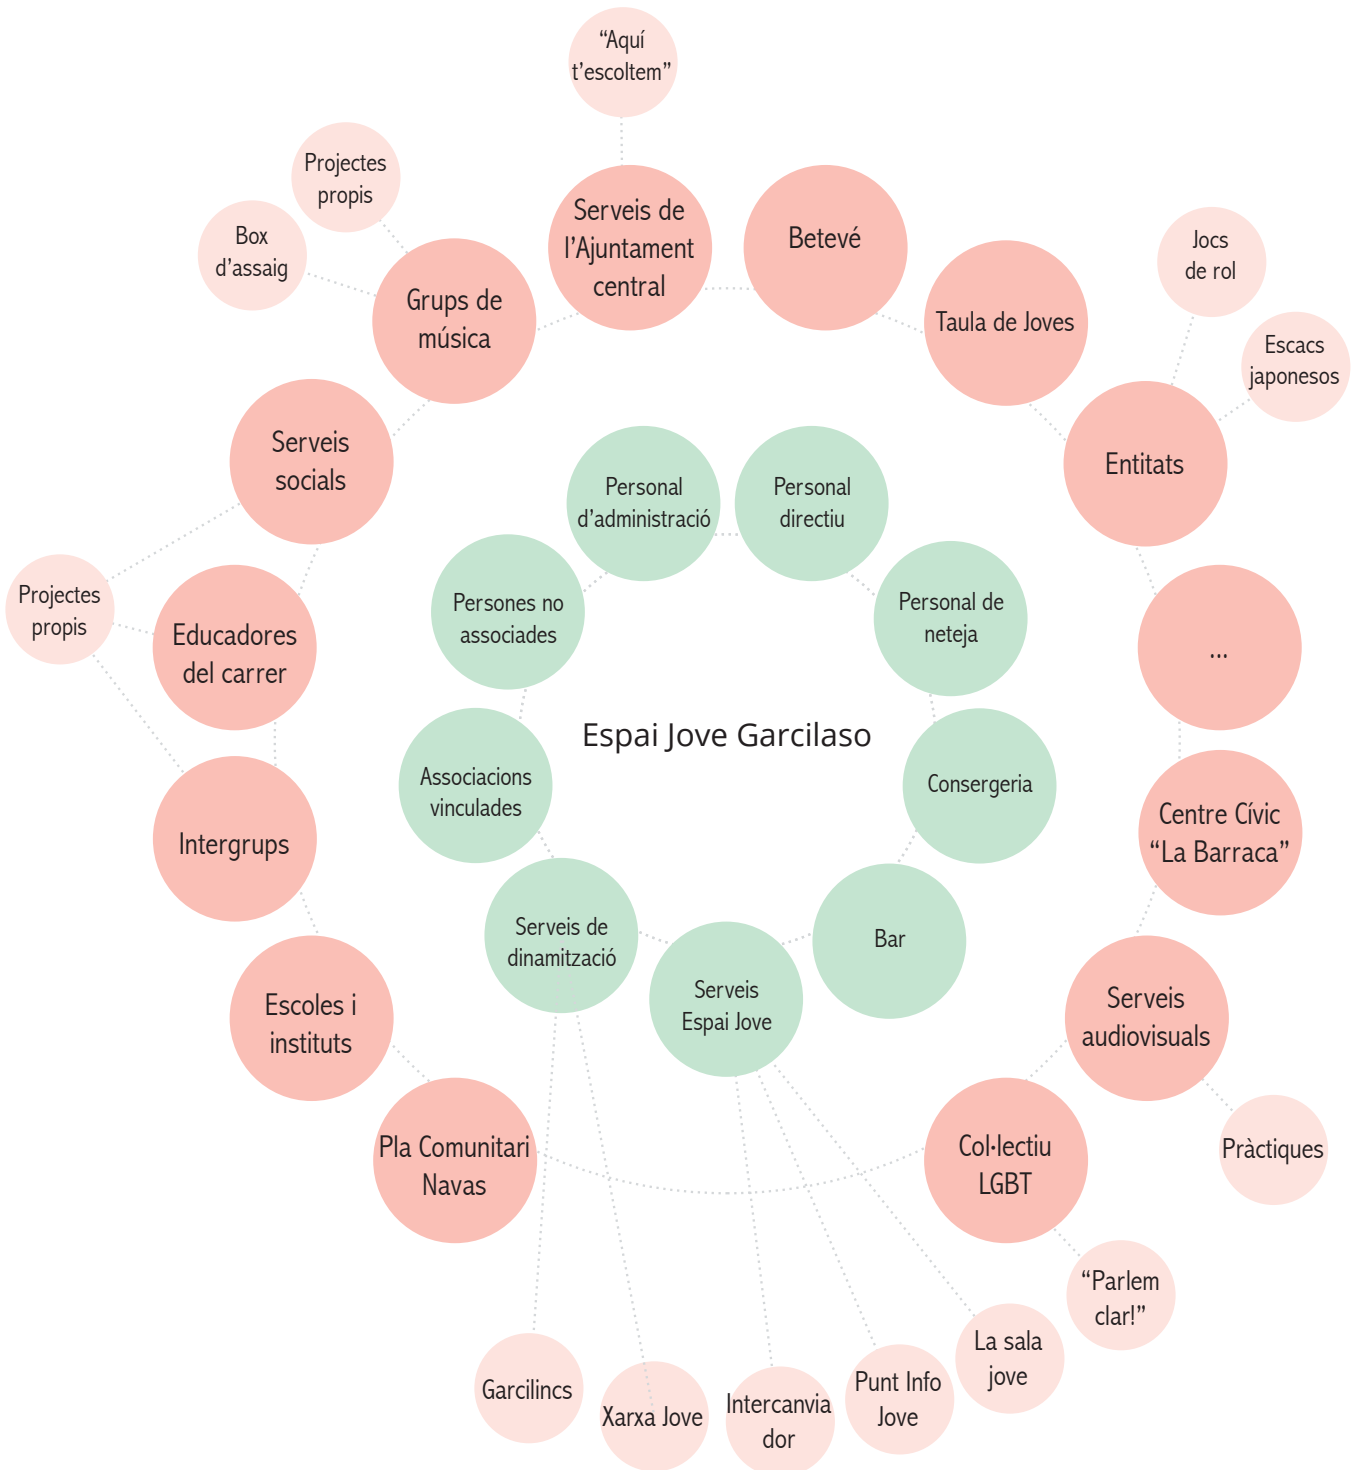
“Aquí t’escoltem”

Projectes propis

Box d’assaig

Grups de música

Serveis de l’Ajuntament central

Betevé

Taula de Joves

Jocs de rol

Escacs japonesos

Entitats

Serveis socials

Projectes propis

Educadores del carrer

Intergrups

Escoles i instituts

Pla Comunitari Navas

...

Centre Cívic “La Barraca”

Serveis audiovisuals

Pràctiques

Col·lectiu LGBT

“Parlem clar!”

Personal d’administració

Personal directiu

Persones no associades

Personal de neteja

Espai Jove Garcilaso

Associacions vinculades

Consergeria

Serveis de dinamització

Bar

Serveis Espai Jove

Garcilincs

Xarxa Jove

Intercanviador

Punt Info Jove

La sala jove